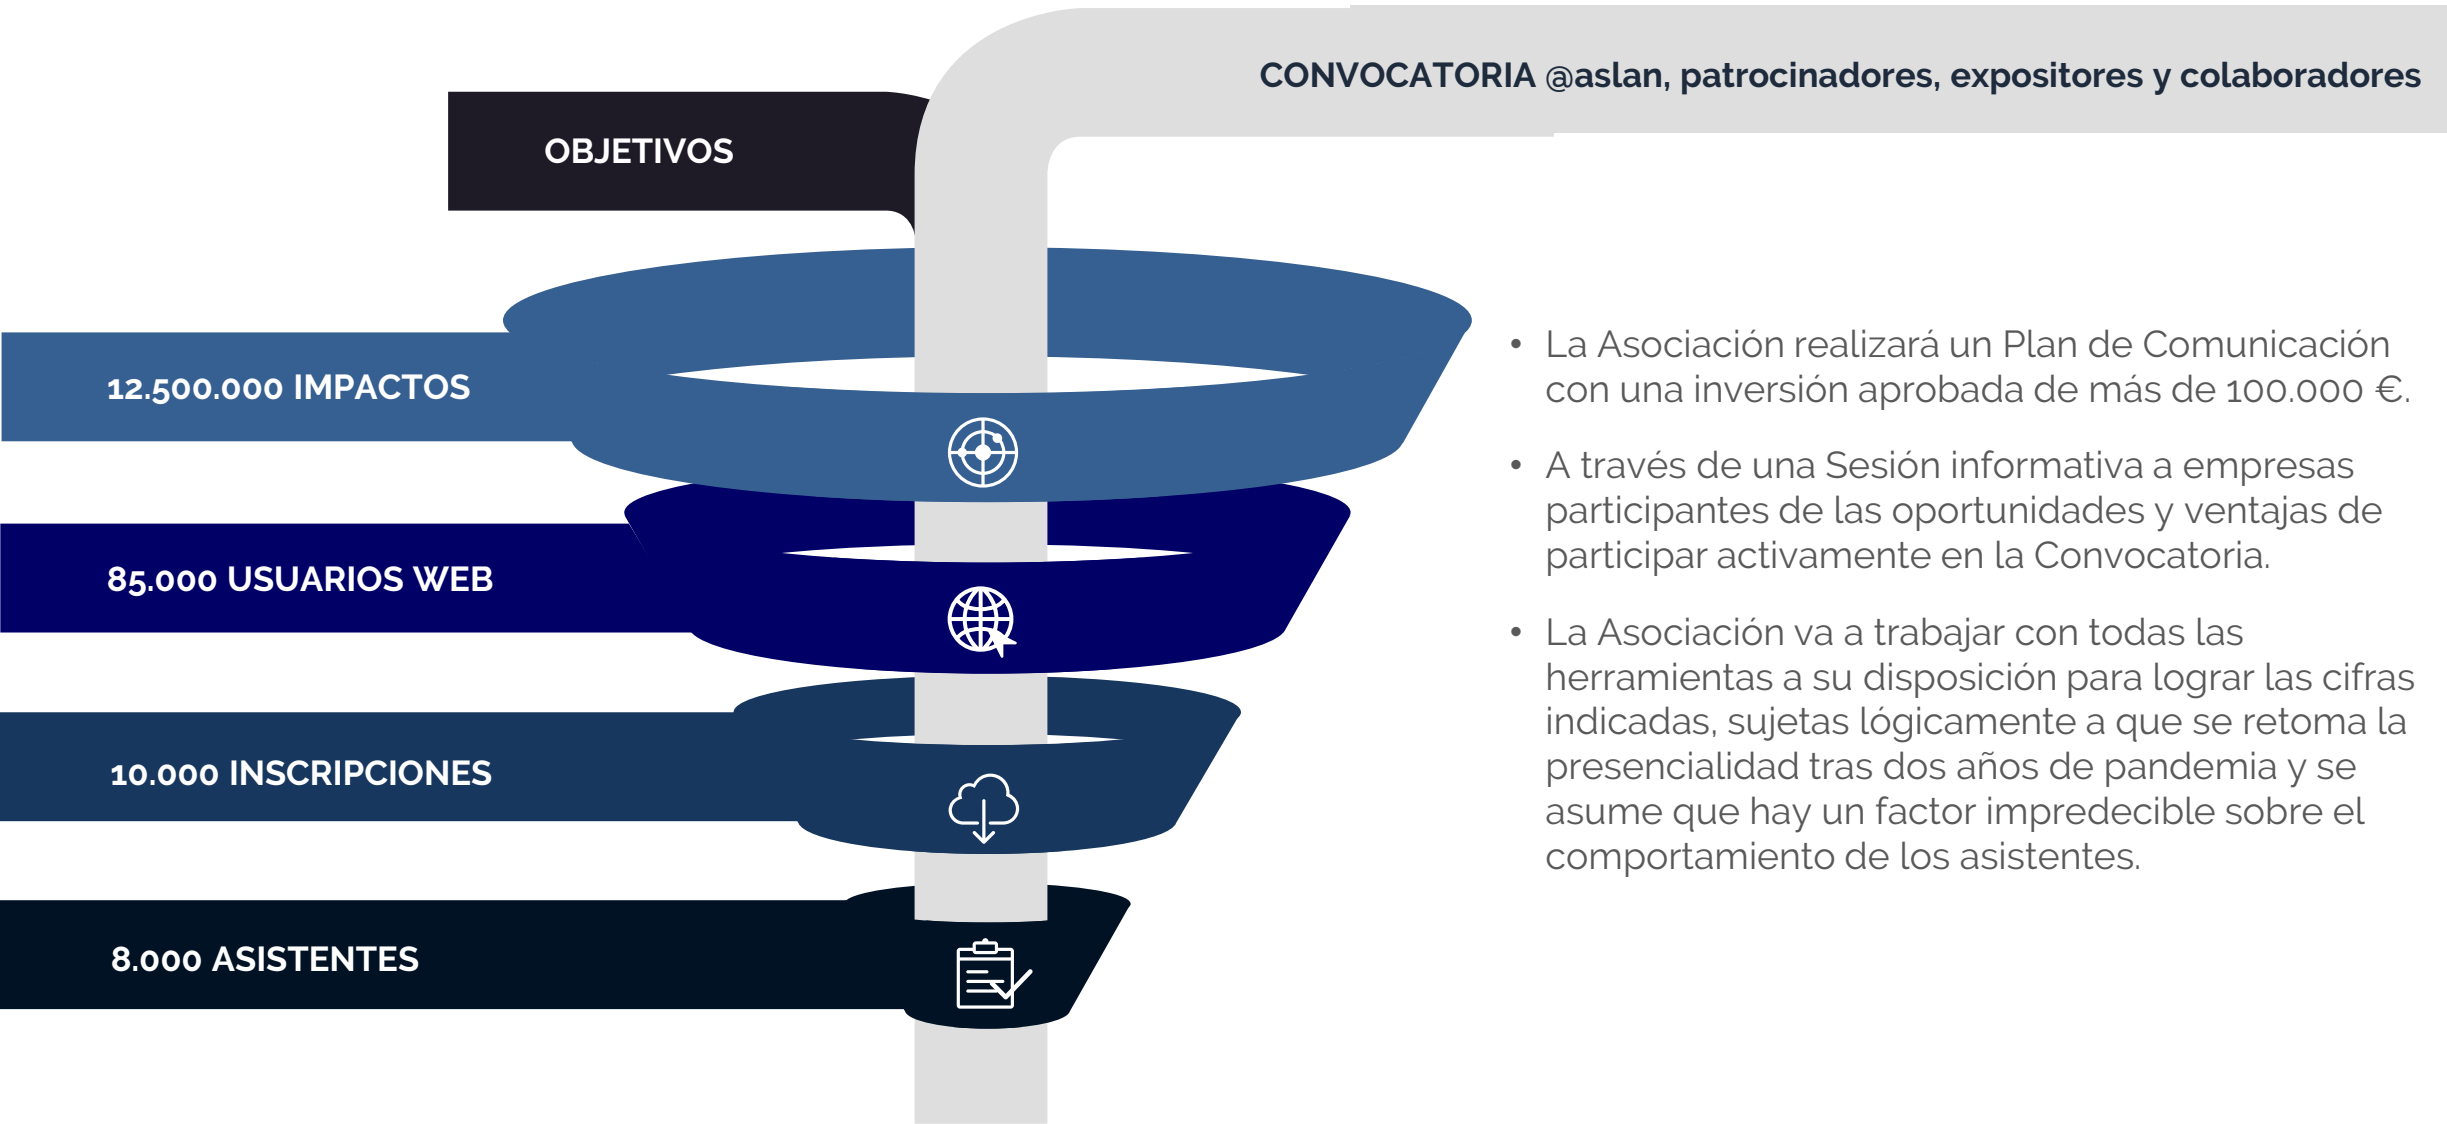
CONVOCATORIA @aslan, patrocinadores, expositores y colaboradores

OBJETIVOS

12.500.000 IMPACTOS

85.000 USUARIOS WEB

10.000 INSCRIPCIONES

8.000 ASISTENTES

• La Asociación realizará un Plan de Comunicación con una inversión aprobada de más de 100.000 €.

• A través de una Sesión informativa a empresas participantes de las oportunidades y ventajas de participar activamente en la Convocatoria.

• La Asociación va a trabajar con todas las herramientas a su disposición para lograr las cifras indicadas, sujetas lógicamente a que se retoma la presencialidad tras dos años de pandemia y se asume que hay un factor impredecible sobre el comportamiento de los asistentes.